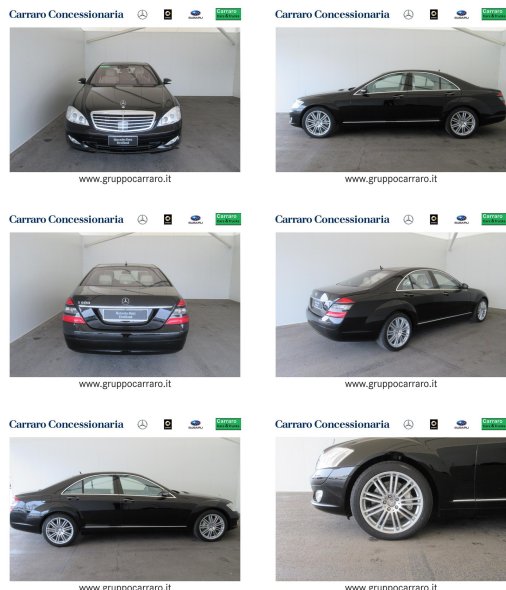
Carraro Concessionaria SUBARU Carraro

www.gruppocarraro.it

Carraro Concessionaria SUBARU Carraro

www.gruppocarraro.it

Carraro Concessionaria SUBARU Carraro

www.gruppocarraro.it

Carraro Concessionaria SUBARU Carraro

www.gruppocarraro.it

Carraro Concessionaria SUBARU Carraro

www.gruppocarraro.it

Carraro Concessionaria SUBARU Carraro

www.gruppocarraro.it